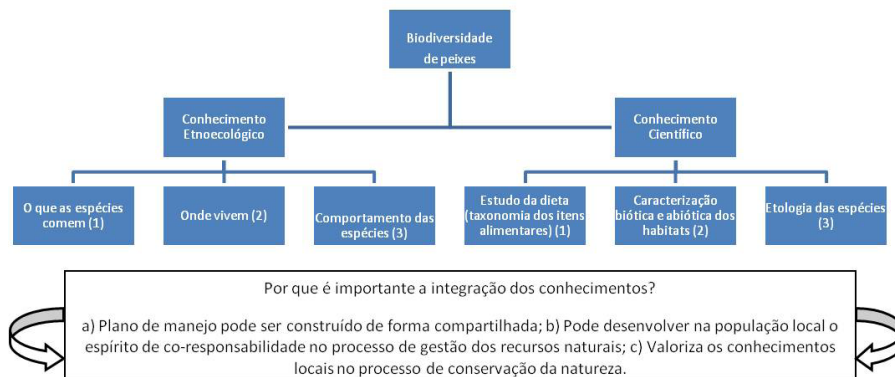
Biodiversidade de peixes

Conhecimento Etnoecológico

Conhecimento Científico

O que as espécies comem (1)

Onde vivem (2)

Comportamento das espécies (3)

Estudo da dieta (taxonomia dos itens alimentares) (1)

Caracterização biótica e abiótica dos habitats (2)

Etologia das espécies (3)

Por que é importante a integração dos conhecimentos?

a) Plano de manejo pode ser construído de forma compartilhada; b) Pode desenvolver na população local o espírito de co-responsabilidade no processo de gestão dos recursos naturais; c) Valoriza os conhecimentos locais no processo de conservação da natureza.